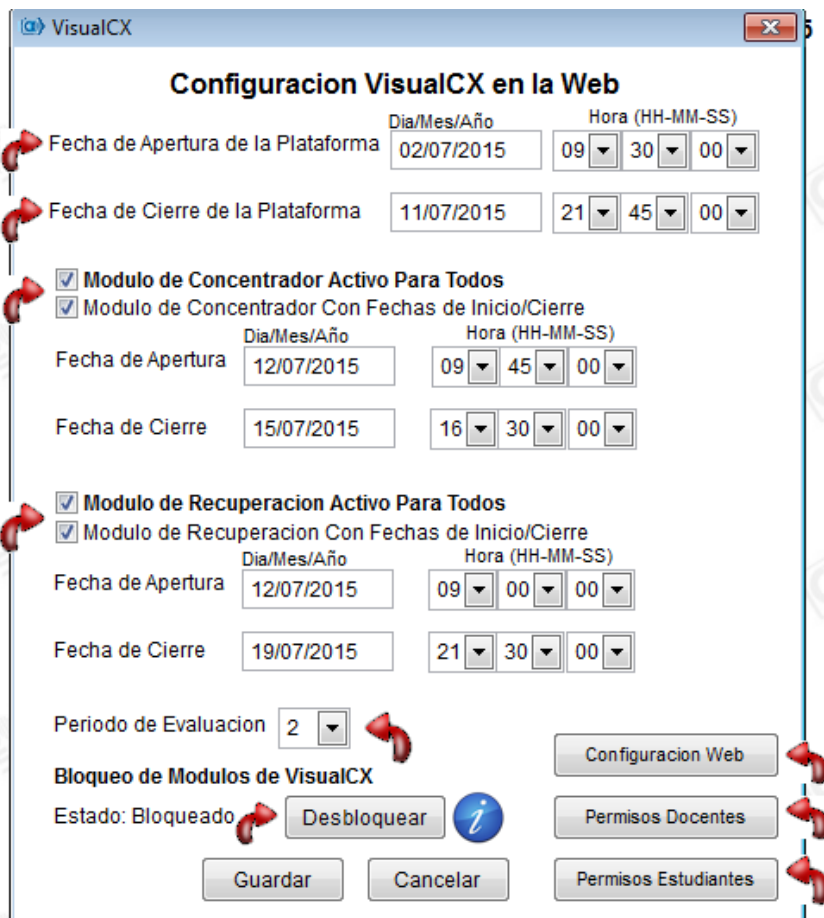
VisualCX

Configuracion VisualCX en la Web

Dia/Mes/Año
Hora (HH-MM-SS)

Fecha de Apertura de la Plataforma 02/07/2015 09 30 00

Fecha de Cierre de la Plataforma 11/07/2015 21 45 00

Modulo de Concentrador Activo Para Todos
Modulo de Concentrador Con Fechas de Inicio/Cierre

Dia/Mes/Año
Hora (HH-MM-SS)

Fecha de Apertura 12/07/2015 09 45 00

Fecha de Cierre 15/07/2015 16 30 00

Modulo de Recuperacion Activo Para Todos
Modulo de Recuperacion Con Fechas de Inicio/Cierre

Dia/Mes/Año
Hora (HH-MM-SS)

Fecha de Apertura 12/07/2015 09 00 00

Fecha de Cierre 19/07/2015 21 30 00

Periodo de Evaluacion 2

Bloqueo de Modulos de VisualCX

Estado: Bloqueado Desbloquear

Configuracion Web

Permisos Docentes

Guardar Cancelar Permisos Estudiantes